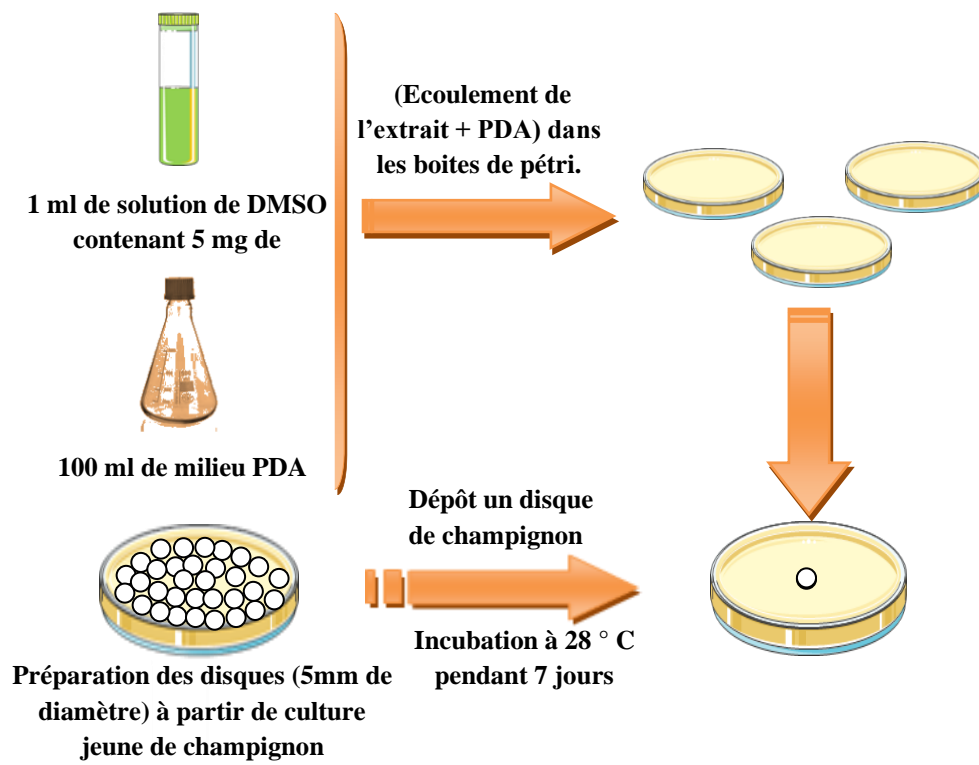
1 ml de solution de DMSO contenant 5 mg de

100 ml de milieu PDA

(Ecoulement de l'extrait + PDA) dans les boites de pétri.

Dépôt un disque de champignon

Incubation à 28 ° C pendant 7 jours

Préparation des disques (5mm de diamètre) à partir de culture jeune de champignon